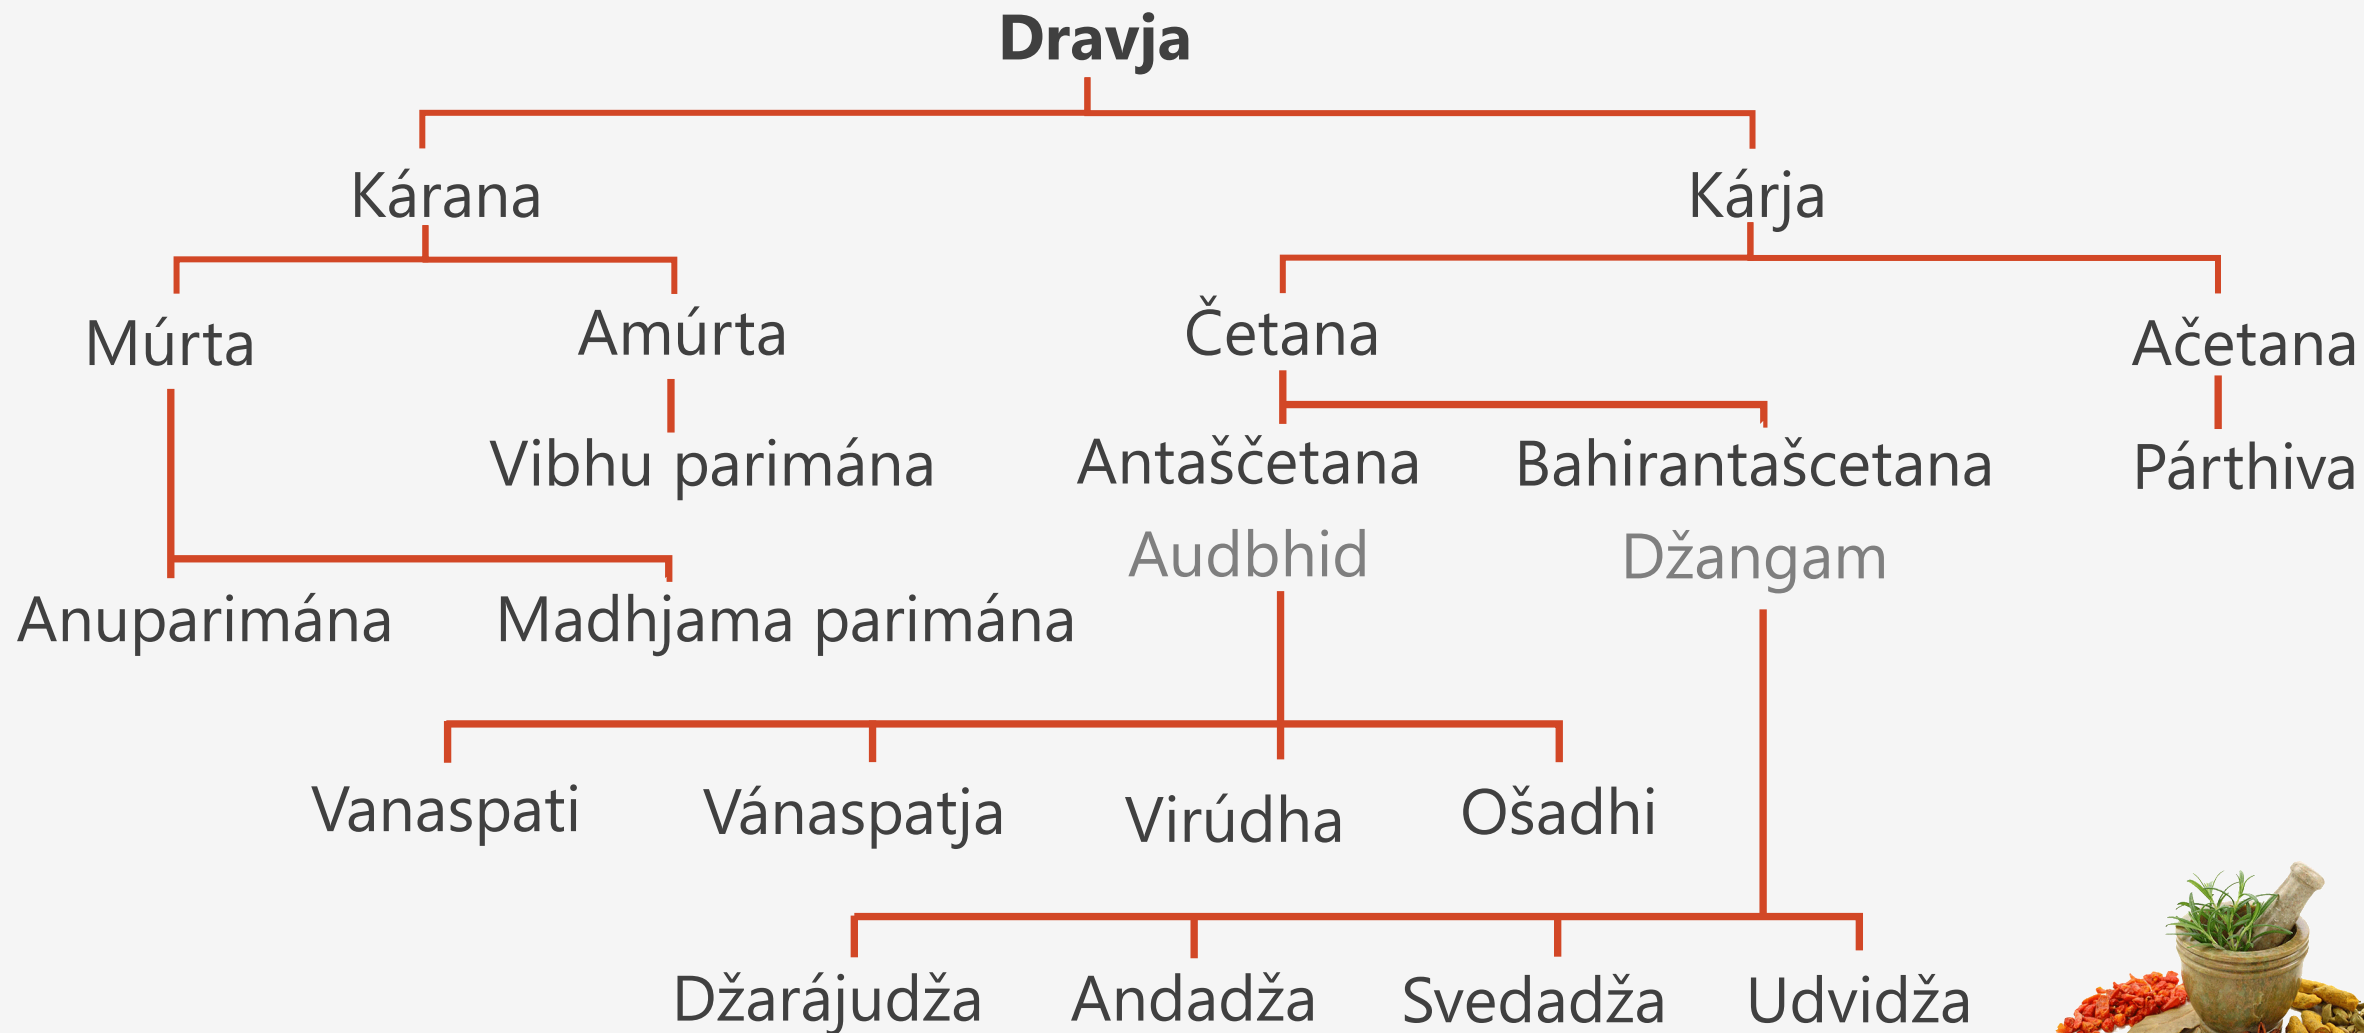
Dravja

Kárana

Kárja

Múrta

Amúrta

Četana

Ačetana

Vibhu parimána

Antaščetana

Bahirantašcetana

Párthiva

Audbhid

Džangam

Anuparimána

Madhjama parimána

Vanaspati

Vánaspatja

Virúdha

Ošadhi

Džarájudža

Andadža

Svedadža

Udvidža